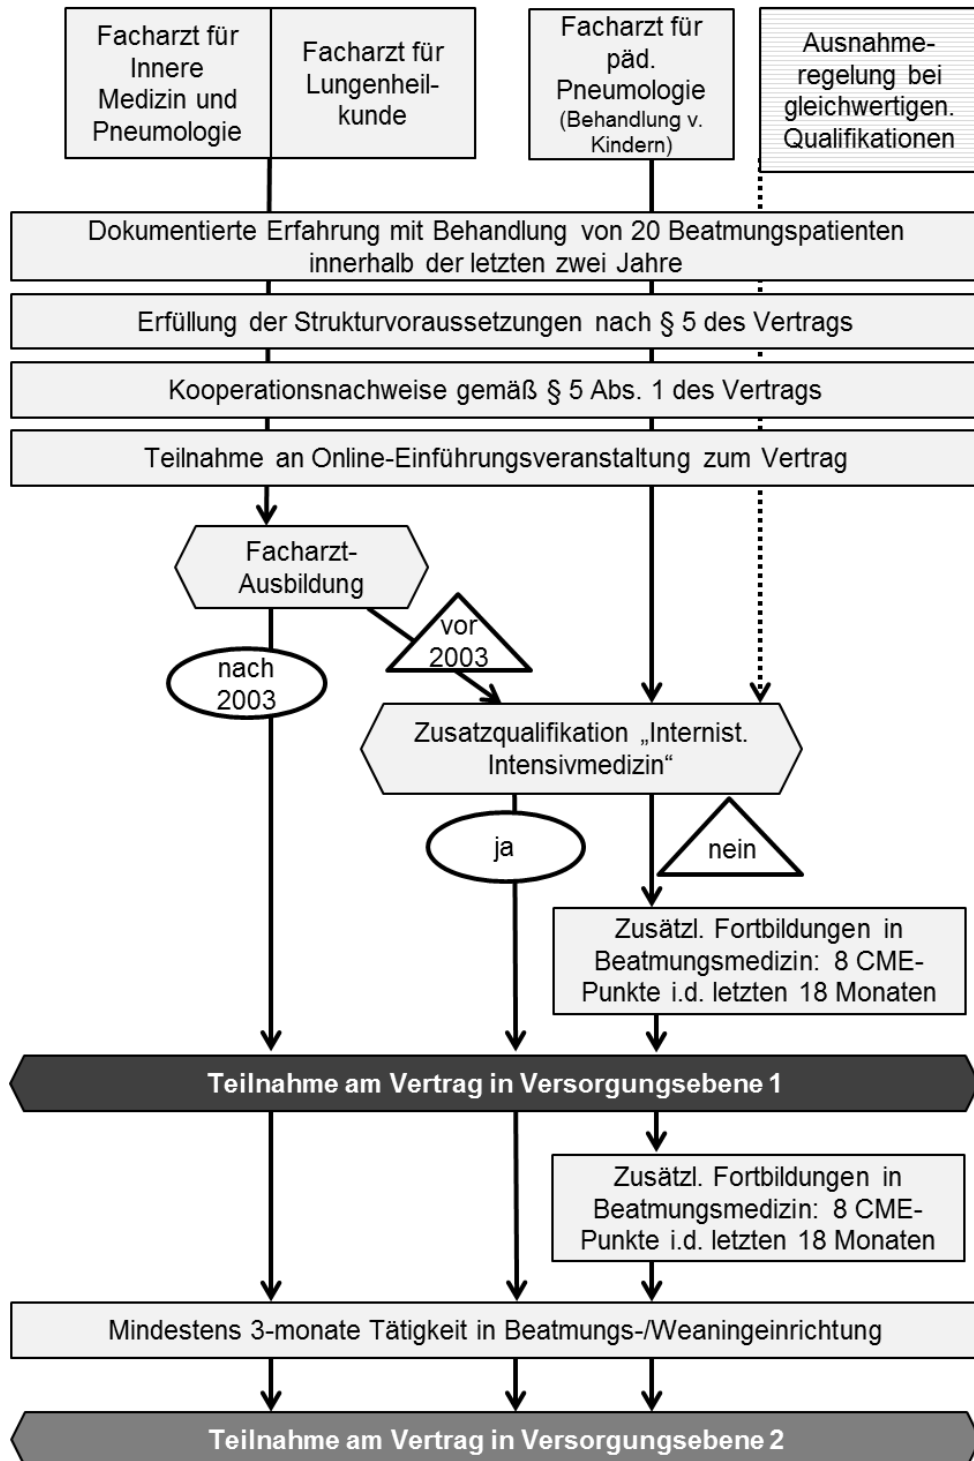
Facharzt für Innere Medizin und Pneumologie

Facharzt für Lungenheilkunde

Facharzt für päd. Pneumologie (Behandlung v. Kindern)

Ausnahmeregelung bei gleichwertigen. Qualifikationen

Dokumentierte Erfahrung mit Behandlung von 20 Beatmungspatienten innerhalb der letzten zwei Jahre

Erfüllung der Strukturvoraussetzungen nach § 5 des Vertrags

Kooperationsnachweise gemäß § 5 Abs. 1 des Vertrags

Teilnahme an Online-Einführungsveranstaltung zum Vertrag

Facharzt-Ausbildung

vor 2003

nach 2003

Zusatzqualifikation „Internist. Intensivmedizin"

ja

nein

Zusätzl. Fortbildungen in Beatmungsmedizin: 8 CME-Punkte i.d. letzten 18 Monaten

Teilnahme am Vertrag in Versorgungsebene 1

Zusätzl. Fortbildungen in Beatmungsmedizin: 8 CME-Punkte i.d. letzten 18 Monaten

Mindestens 3-monate Tätigkeit in Beatmungs-/Weaningeinrichtung

Teilnahme am Vertrag in Versorgungsebene 2